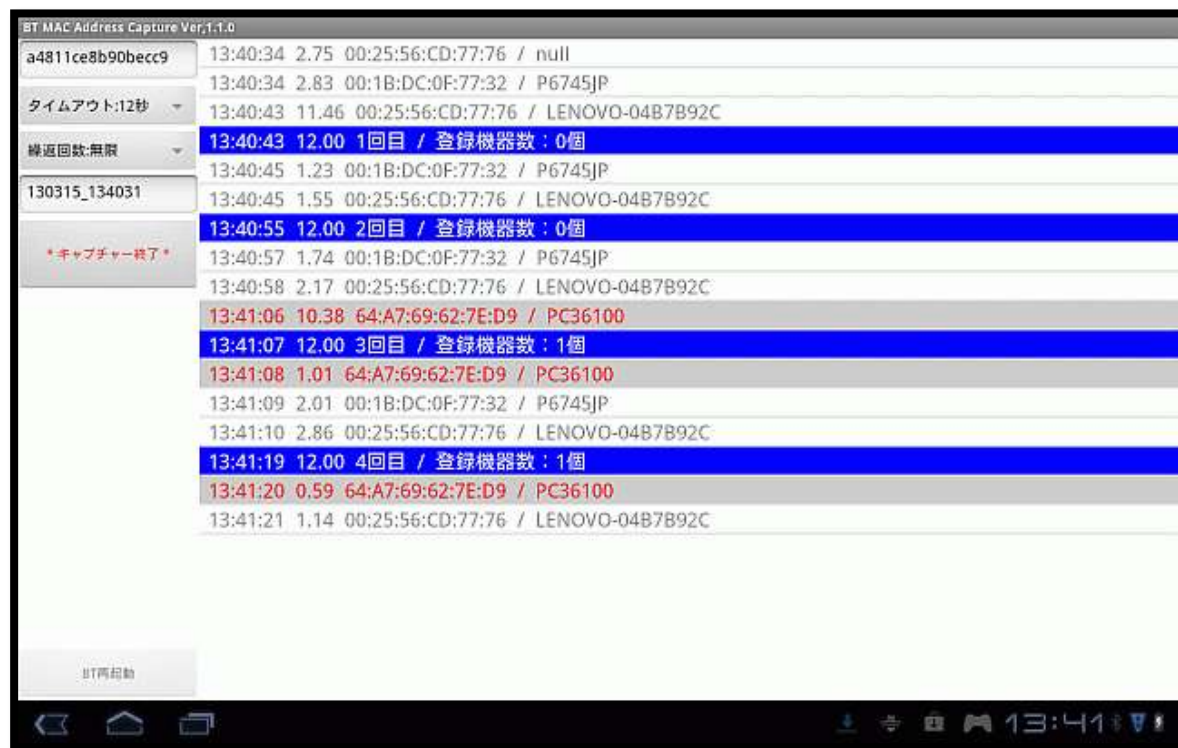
BT MAC Address Capture Ver,1.1.0

a4811ce8b90becc9

タイムアウト:12秒

繰返回数:無限

130315_134031

＊キャプチャー終了＊

BT再起動

13:40:34 2.75 00:25:56:CD:77:76 / null
13:40:34 2.83 00:1B:DC:0F:77:32 / P6745JP
13:40:43 11.46 00:25:56:CD:77:76 / LENOVO-04B7B92C
13:40:43 12.00 1回目 / 登録機器数：0個
13:40:45 1.23 00:1B:DC:0F:77:32 / P6745JP
13:40:45 1.55 00:25:56:CD:77:76 / LENOVO-04B7B92C
13:40:55 12.00 2回目 / 登録機器数：0個
13:40:57 1.74 00:1B:DC:0F:77:32 / P6745JP
13:40:58 2.17 00:25:56:CD:77:76 / LENOVO-04B7B92C
13:41:06 10.38 64:A7:69:62:7E:D9 / PC36100
13:41:07 12.00 3回目 / 登録機器数：1個
13:41:08 1.01 64:A7:69:62:7E:D9 / PC36100
13:41:09 2.01 00:1B:DC:0F:77:32 / P6745JP
13:41:10 2.86 00:25:56:CD:77:76 / LENOVO-04B7B92C
13:41:19 12.00 4回目 / 登録機器数：1個
13:41:20 0.59 64:A7:69:62:7E:D9 / PC36100
13:41:21 1.14 00:25:56:CD:77:76 / LENOVO-04B7B92C

13:41